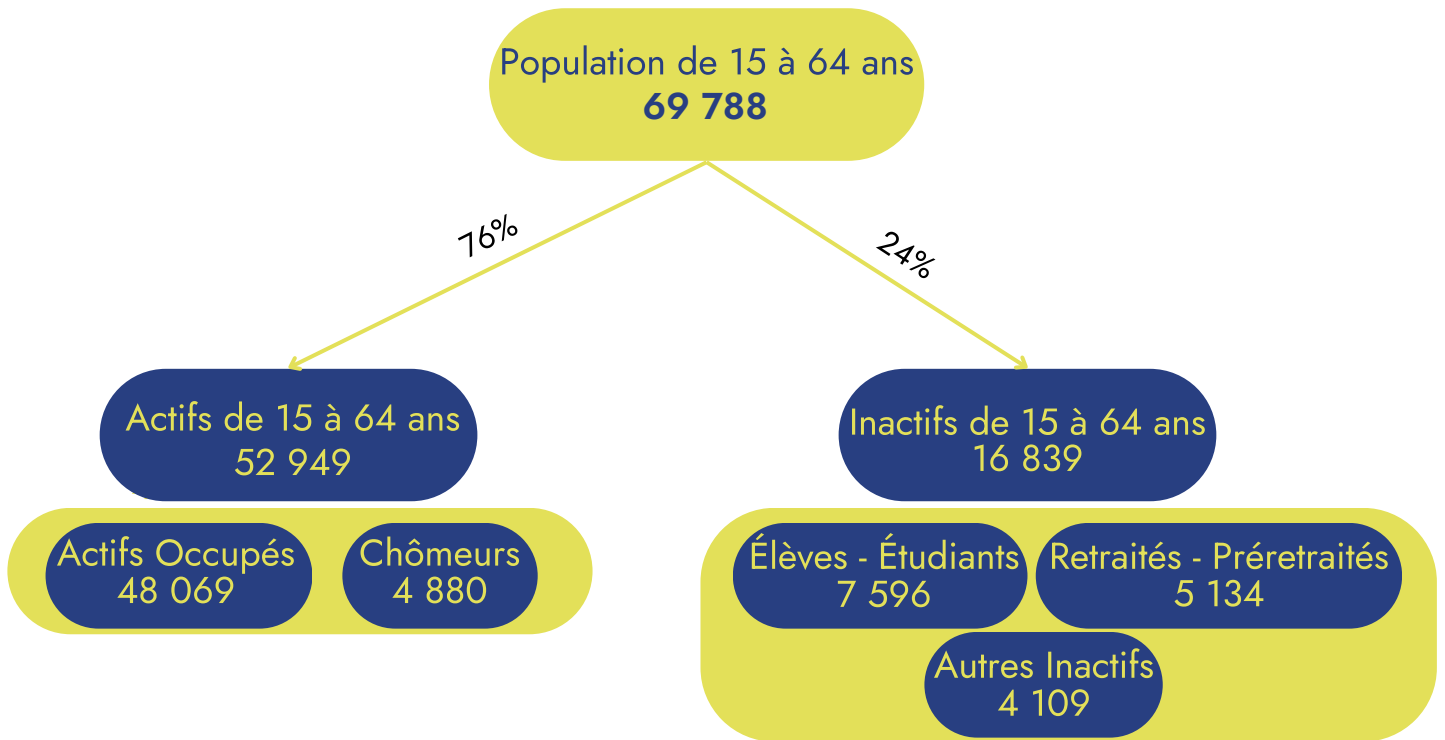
Population de 15 à 64 ans
**69 788**

76%

24%

Actifs de 15 à 64 ans
52 949

Inactifs de 15 à 64 ans
16 839

Actifs Occupés
48 069

Chômeurs
4 880

Élèves - Étudiants
7 596

Retraités - Préretraités
5 134

Autres Inactifs
4 109